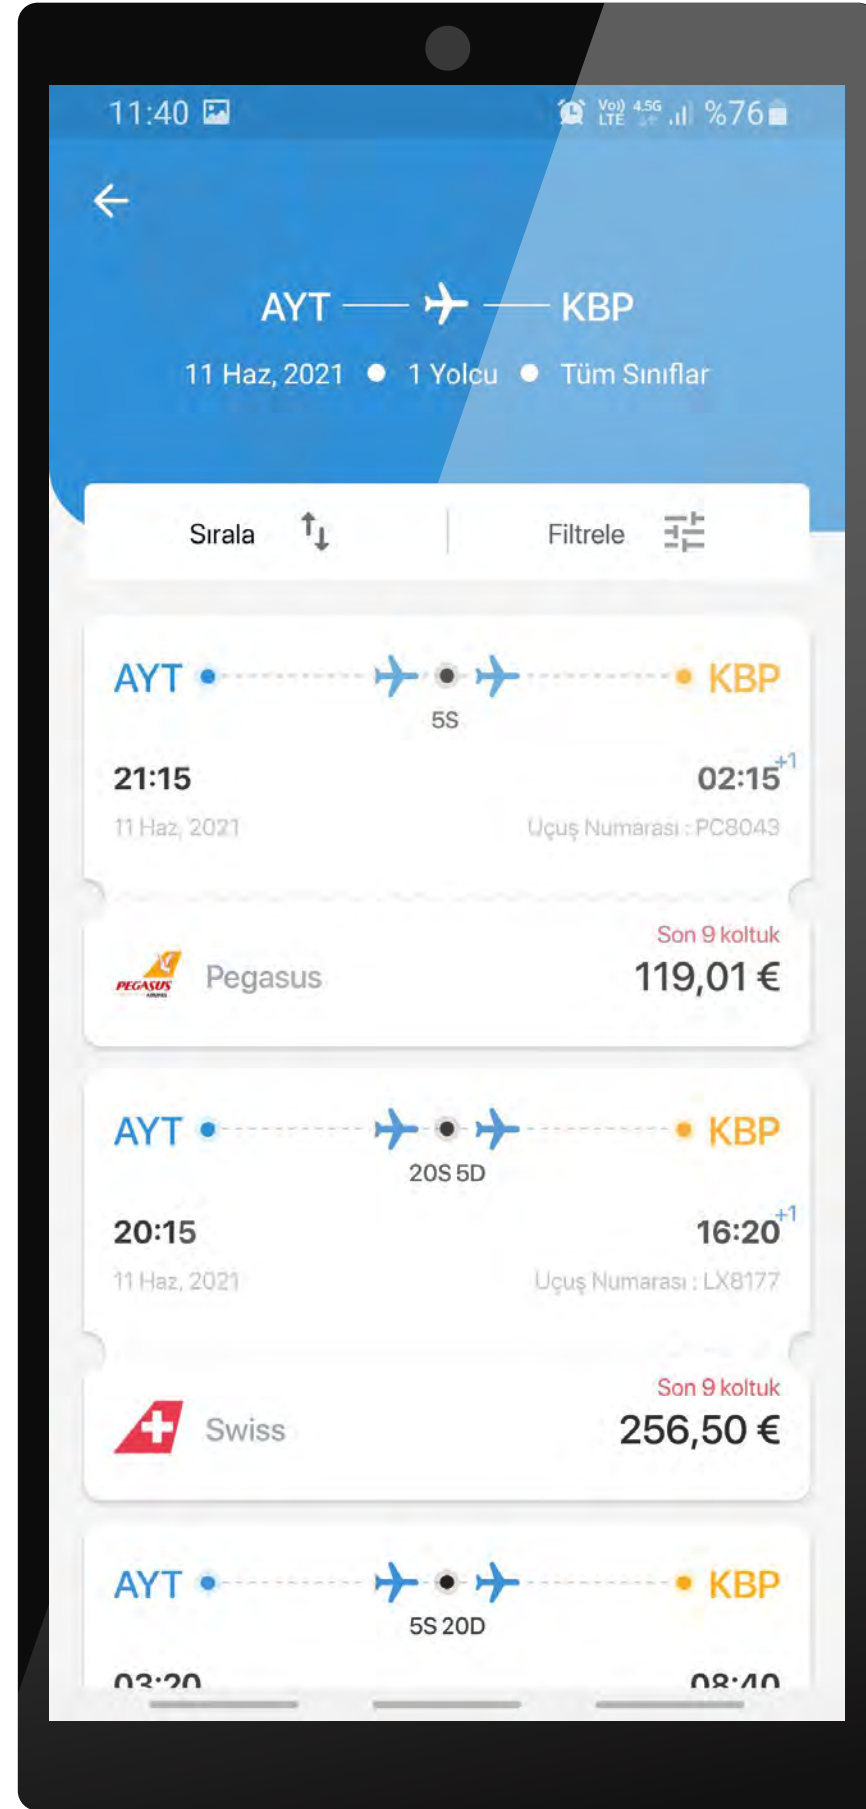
11:40

Vo) LTE 4.5G %76

AYT KBP

11 Haz, 2021 • 1 Yolcu • Tüm Sınıflar

Sırala

Filtrele

AYT KBP

5S

21:15

02:15 +1

11 Haz, 2021

Uçuş Numarası : PC8043

PEGASUS AIRLINES

Pegasus

Son 9 koltuk

119,01 €

AYT KBP

20S 5D

20:15

16:20 +1

11 Haz, 2021

Uçuş Numarası : LX8177

Swiss

Son 9 koltuk

256,50 €

AYT KBP

5S 20D

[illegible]

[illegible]